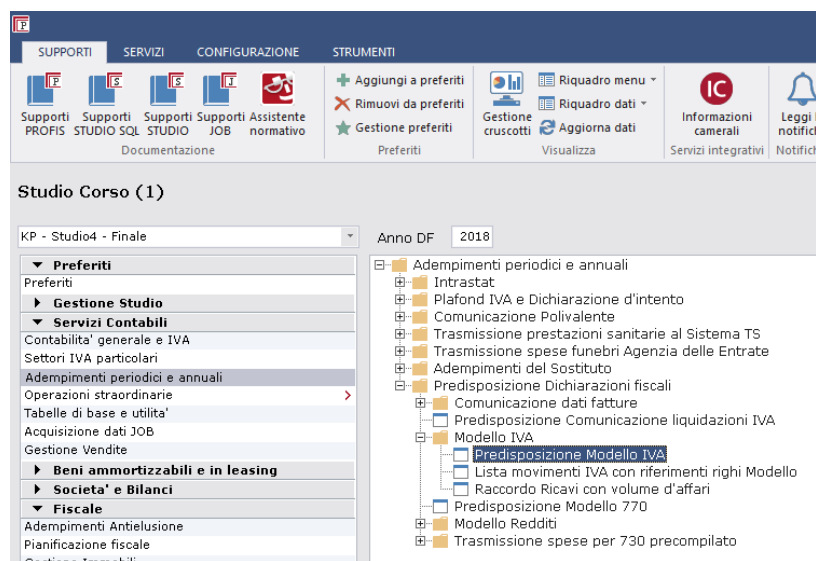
SUPPORTI SERVIZI CONFIGURAZIONE STRUMENTI

Supporti PROFIS
Supporti STUDIO SQL
Supporti STUDIO
Supporti JOB
Assistente normativo
Documentazione

Aggiungi a preferiti
Rimuovi da preferiti
Gestione preferiti
Preferiti

Gestione cruscotti
Riquadro menu
Riquadro dati
Aggiorna dati
Visualizza

Informazioni camerali
Servizi integrativi

Leggi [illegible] notific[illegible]
Notific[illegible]

Studio Corso (1)

KP - Studio4 - Finale

Anno DF 2018

Preferiti
Preferiti
Gestione Studio
Servizi Contabili
Contabilita' generale e IVA
Settori IVA particolari
Adempimenti periodici e annuali
Operazioni straordinarie
Tabelle di base e utilita'
Acquisizione dati JOB
Gestione Vendite
Beni ammortizzabili e in leasing
Societa' e Bilanci
Fiscale
Adempimenti Antielusione
Pianificazione fiscale
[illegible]

Adempimenti periodici e annuali
Intrastat
Plafond IVA e Dichiarazione d'intento
Comunicazione Polivalente
Trasmissione prestazioni sanitarie al Sistema TS
Trasmissione spese funebri Agenzia delle Entrate
Adempimenti del Sostituto
Predisposizione Dichiarazioni fiscali
Comunicazione dati fatture
Predisposizione Comunicazione liquidazioni IVA
Modello IVA
Predisposizione Modello IVA
Lista movimenti IVA con riferimenti righi Modello
Raccordo Ricavi con volume d'affari
Predisposizione Modello 770
Modello Redditi
Trasmissione spese per 730 precompilato